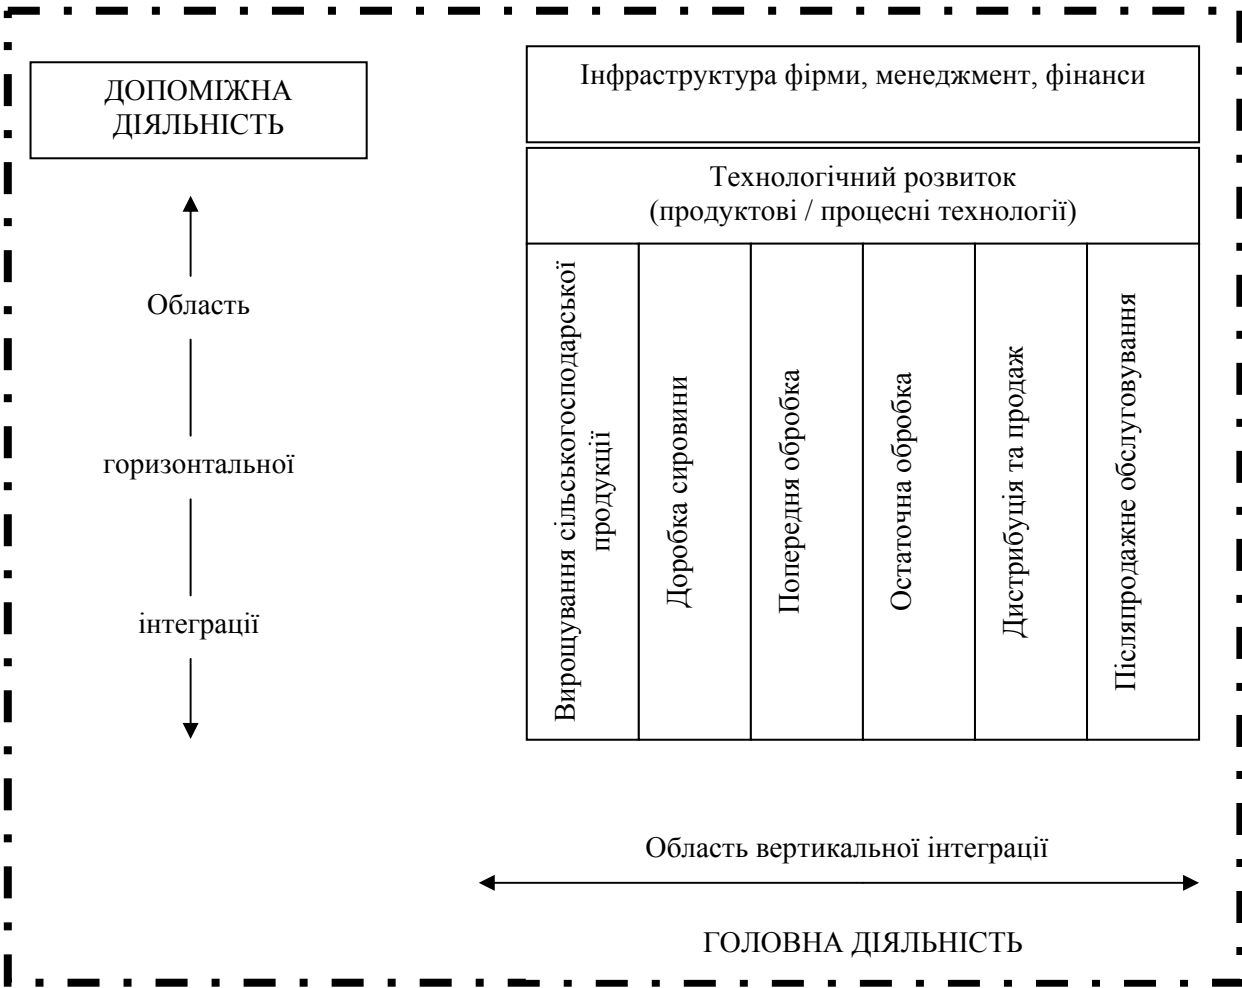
ДОПОМІЖНА ДІЯЛЬНІСТЬ

Область

горизонтальної

інтеграції

Інфраструктура фірми, менеджмент, фінанси

Технологічний розвиток (продуктові / процесні технології)

| Вирощування сільськогосподарської продукції | Доробка сировини | Попередня обробка | Остаточна обробка | Дистрибуція та продаж | Післяпродажне обслуговування |
|---|---|---|---|---|---|

Область вертикальної інтеграції

ГОЛОВНА ДІЯЛЬНІСТЬ